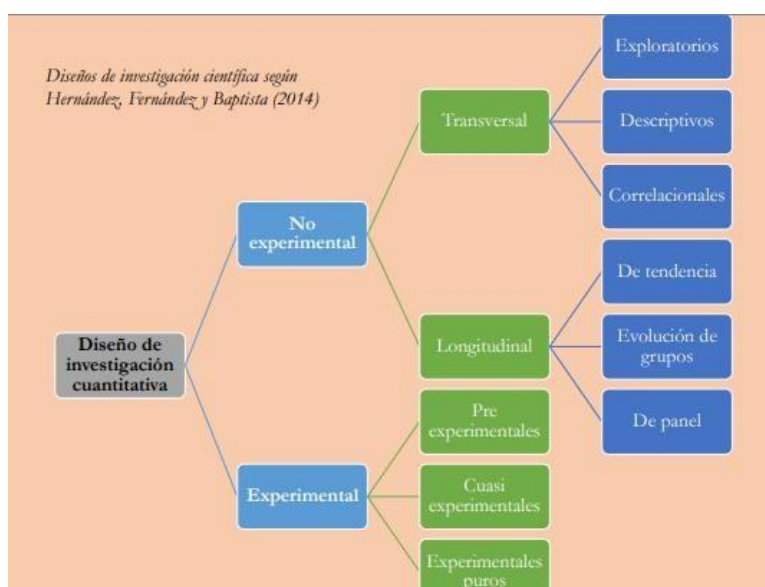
Diseños de investigación científica según Hernández, Fernández y Baptista (2014)

Diseño de investigación cuantitativa

No experimental

Transversal

Exploratorios

Descriptivos

Correlacionales

Longitudinal

De tendencia

Evolución de grupos

De panel

Experimental

Pre experimentales

Cuasi experimentales

Experimentales puros